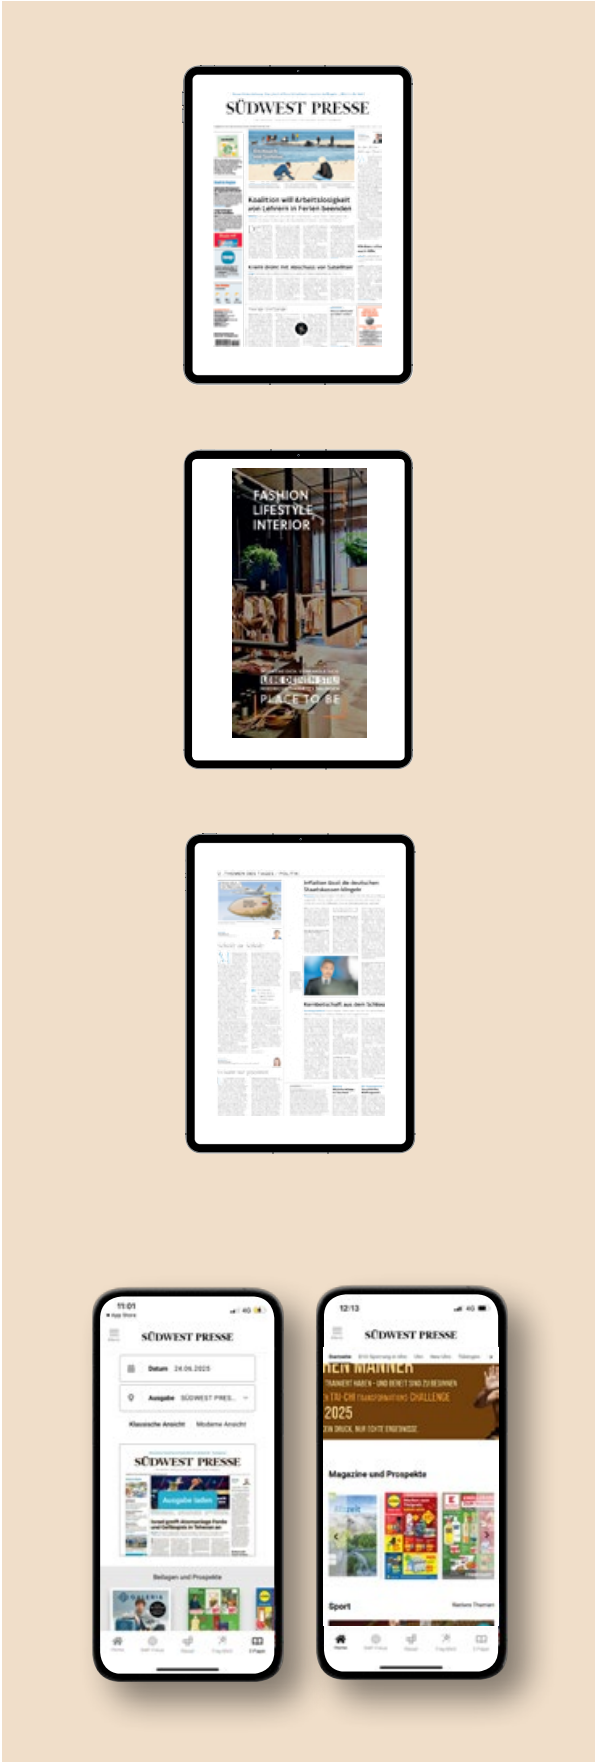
SÜDWEST PRESSE

Koalition will Arbeitslosigkeit von Lehrern in Ferien beenden

FASHION
LIFESTYLE
INTERIOR

LEBE DEINEN STIL
PLACE TO BE

Inflation lässt die deutschen Staatskassen klingeln

Reisebotschaft aus dem Schloss

11:01
◂ App Store

SÜDWEST PRESSE

Datum 24.06.2025

Ausgabe SÜDWEST PRES...

Klassische Ansicht Moderne Ansicht

SÜDWEST PRESSE

Ausgabe laden

Beilagen und Prospekte

12:13

SÜDWEST PRESSE

2025

Magazine und Prospekte

Sport

Weitere Themen